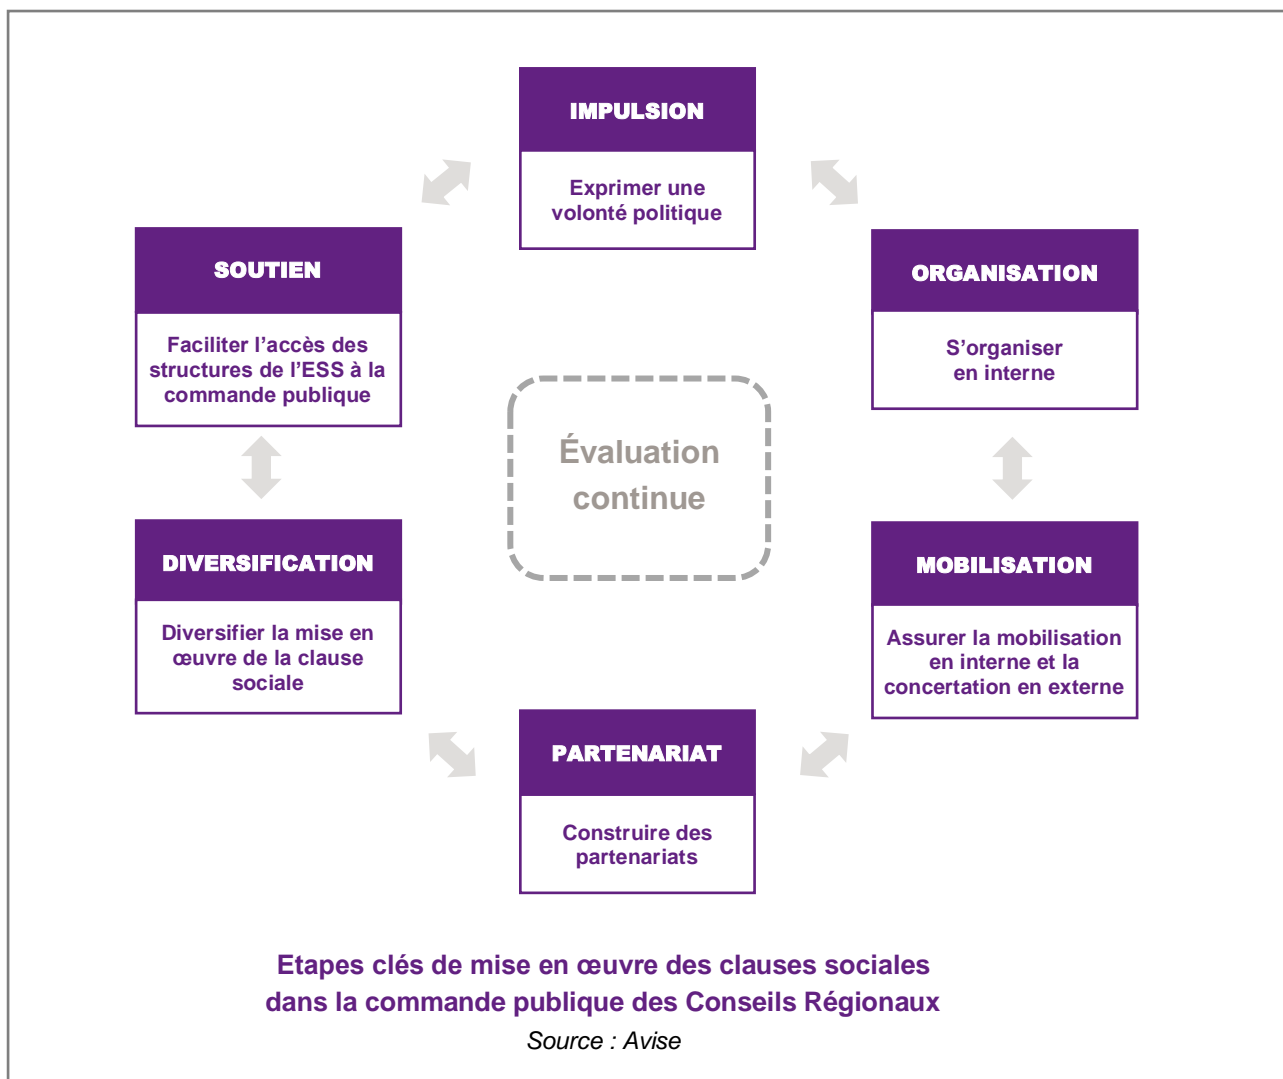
IMPULSION

Exprimer une volonté politique

SOUTIEN

Faciliter l'accès des structures de l'ESS à la commande publique

ORGANISATION

S'organiser en interne

Évaluation continue

DIVERSIFICATION

Diversifier la mise en œuvre de la clause sociale

MOBILISATION

Assurer la mobilisation en interne et la concertation en externe

PARTENARIAT

Construire des partenariats

Etapes clés de mise en œuvre des clauses sociales dans la commande publique des Conseils Régionaux

Source : Avise